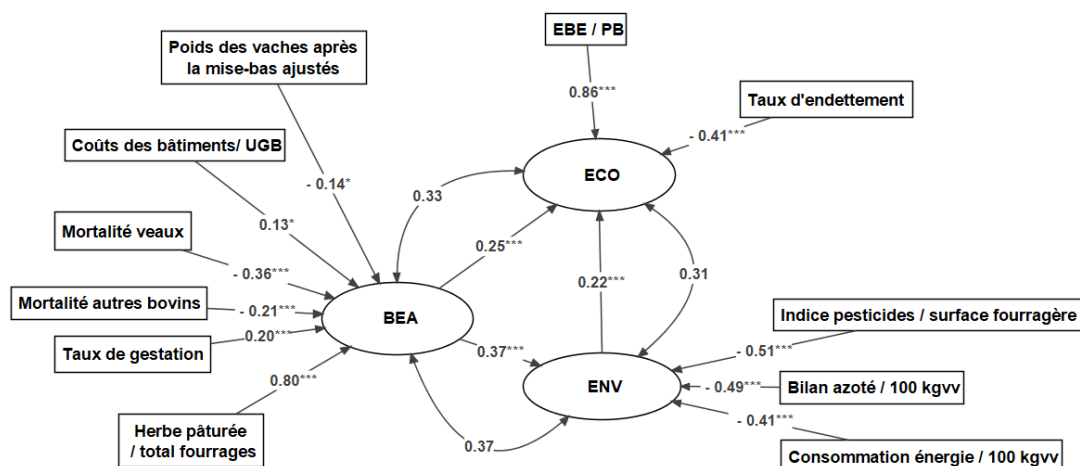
EBE / PB

0.86***

Taux d'endettement

- 0.41***

Poids des vaches après la mise-bas ajustés

- 0.14*

Coûts des bâtiments/ UGB

0.13*

0.33

ECO

Mortalité veaux

- 0.36***

0.25***

0.31

0.22***

Mortalité autres bovins

- 0.21***

BEA

Taux de gestation

0.20***

Indice pesticides / surface fourragère

0.37***

- 0.51***

0.80***

ENV

- 0.49***

Bilan azoté / 100 kgvv

Herbe pâturée / total fourrages

- 0.41***

0.37

Consommation énergie / 100 kgvv